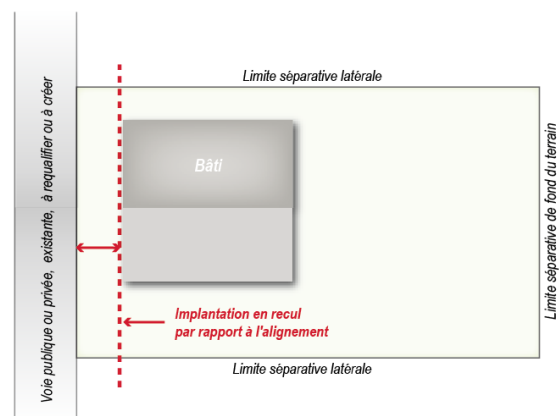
Voie publique ou privée, existante, à requalifier ou à créer

Limite séparative latérale

Bâti

Limite séparative de fond du terrain

Implantation en recul par rapport à l'alignement

Limite séparative latérale